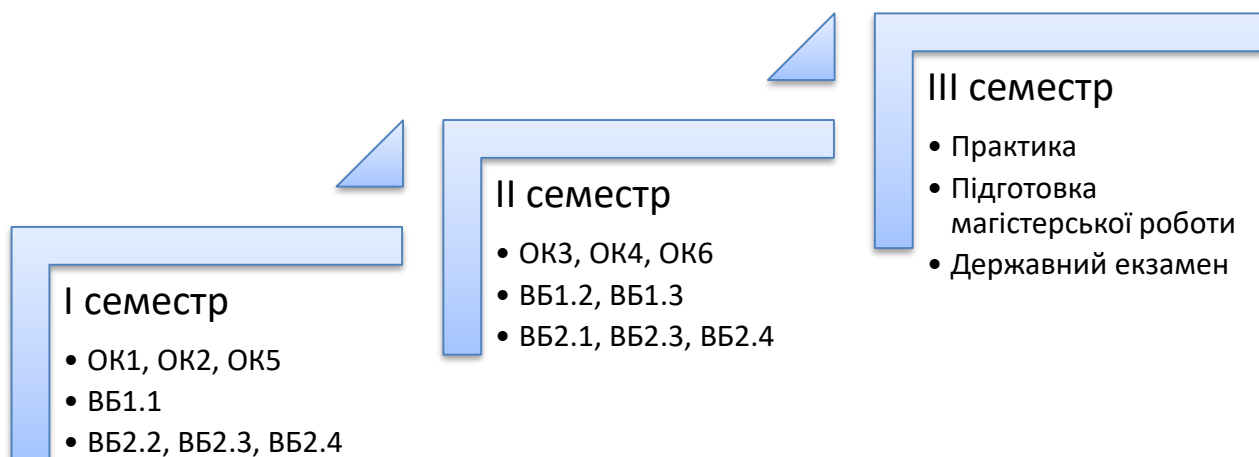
I семестр

• ОК1, ОК2, ОК5
• ВБ1.1
• ВБ2.2, ВБ2.3, ВБ2.4

II семестр

• ОК3, ОК4, ОК6
• ВБ1.2, ВБ1.3
• ВБ2.1, ВБ2.3, ВБ2.4

III семестр

• Практика
• Підготовка магістерської роботи
• Державний екзамен